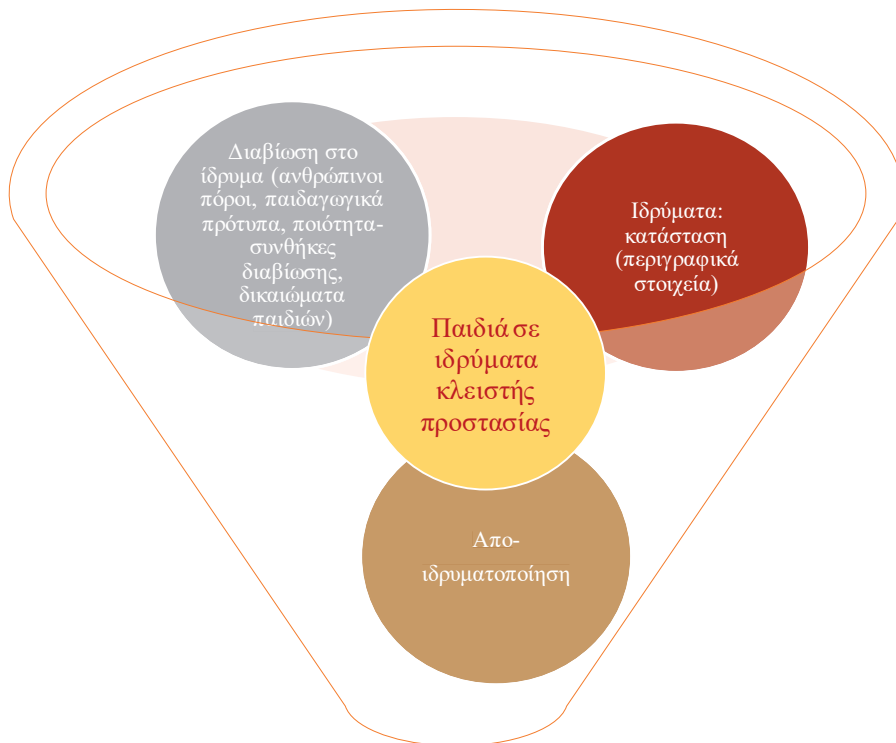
Διαβίωση στο ίδρυμα (ανθρώπινοι πόροι, παιδαγωγικά πρότυπα, ποιότητα-συνθήκες διαβίωσης, δικαιώματα παιδιών)

Ιδρύματα: κατάσταση (περιγραφικά στοιχεία)

Παιδιά σε ιδρύματα κλειστής προστασίας

Απο-ιδρυματοποίηση